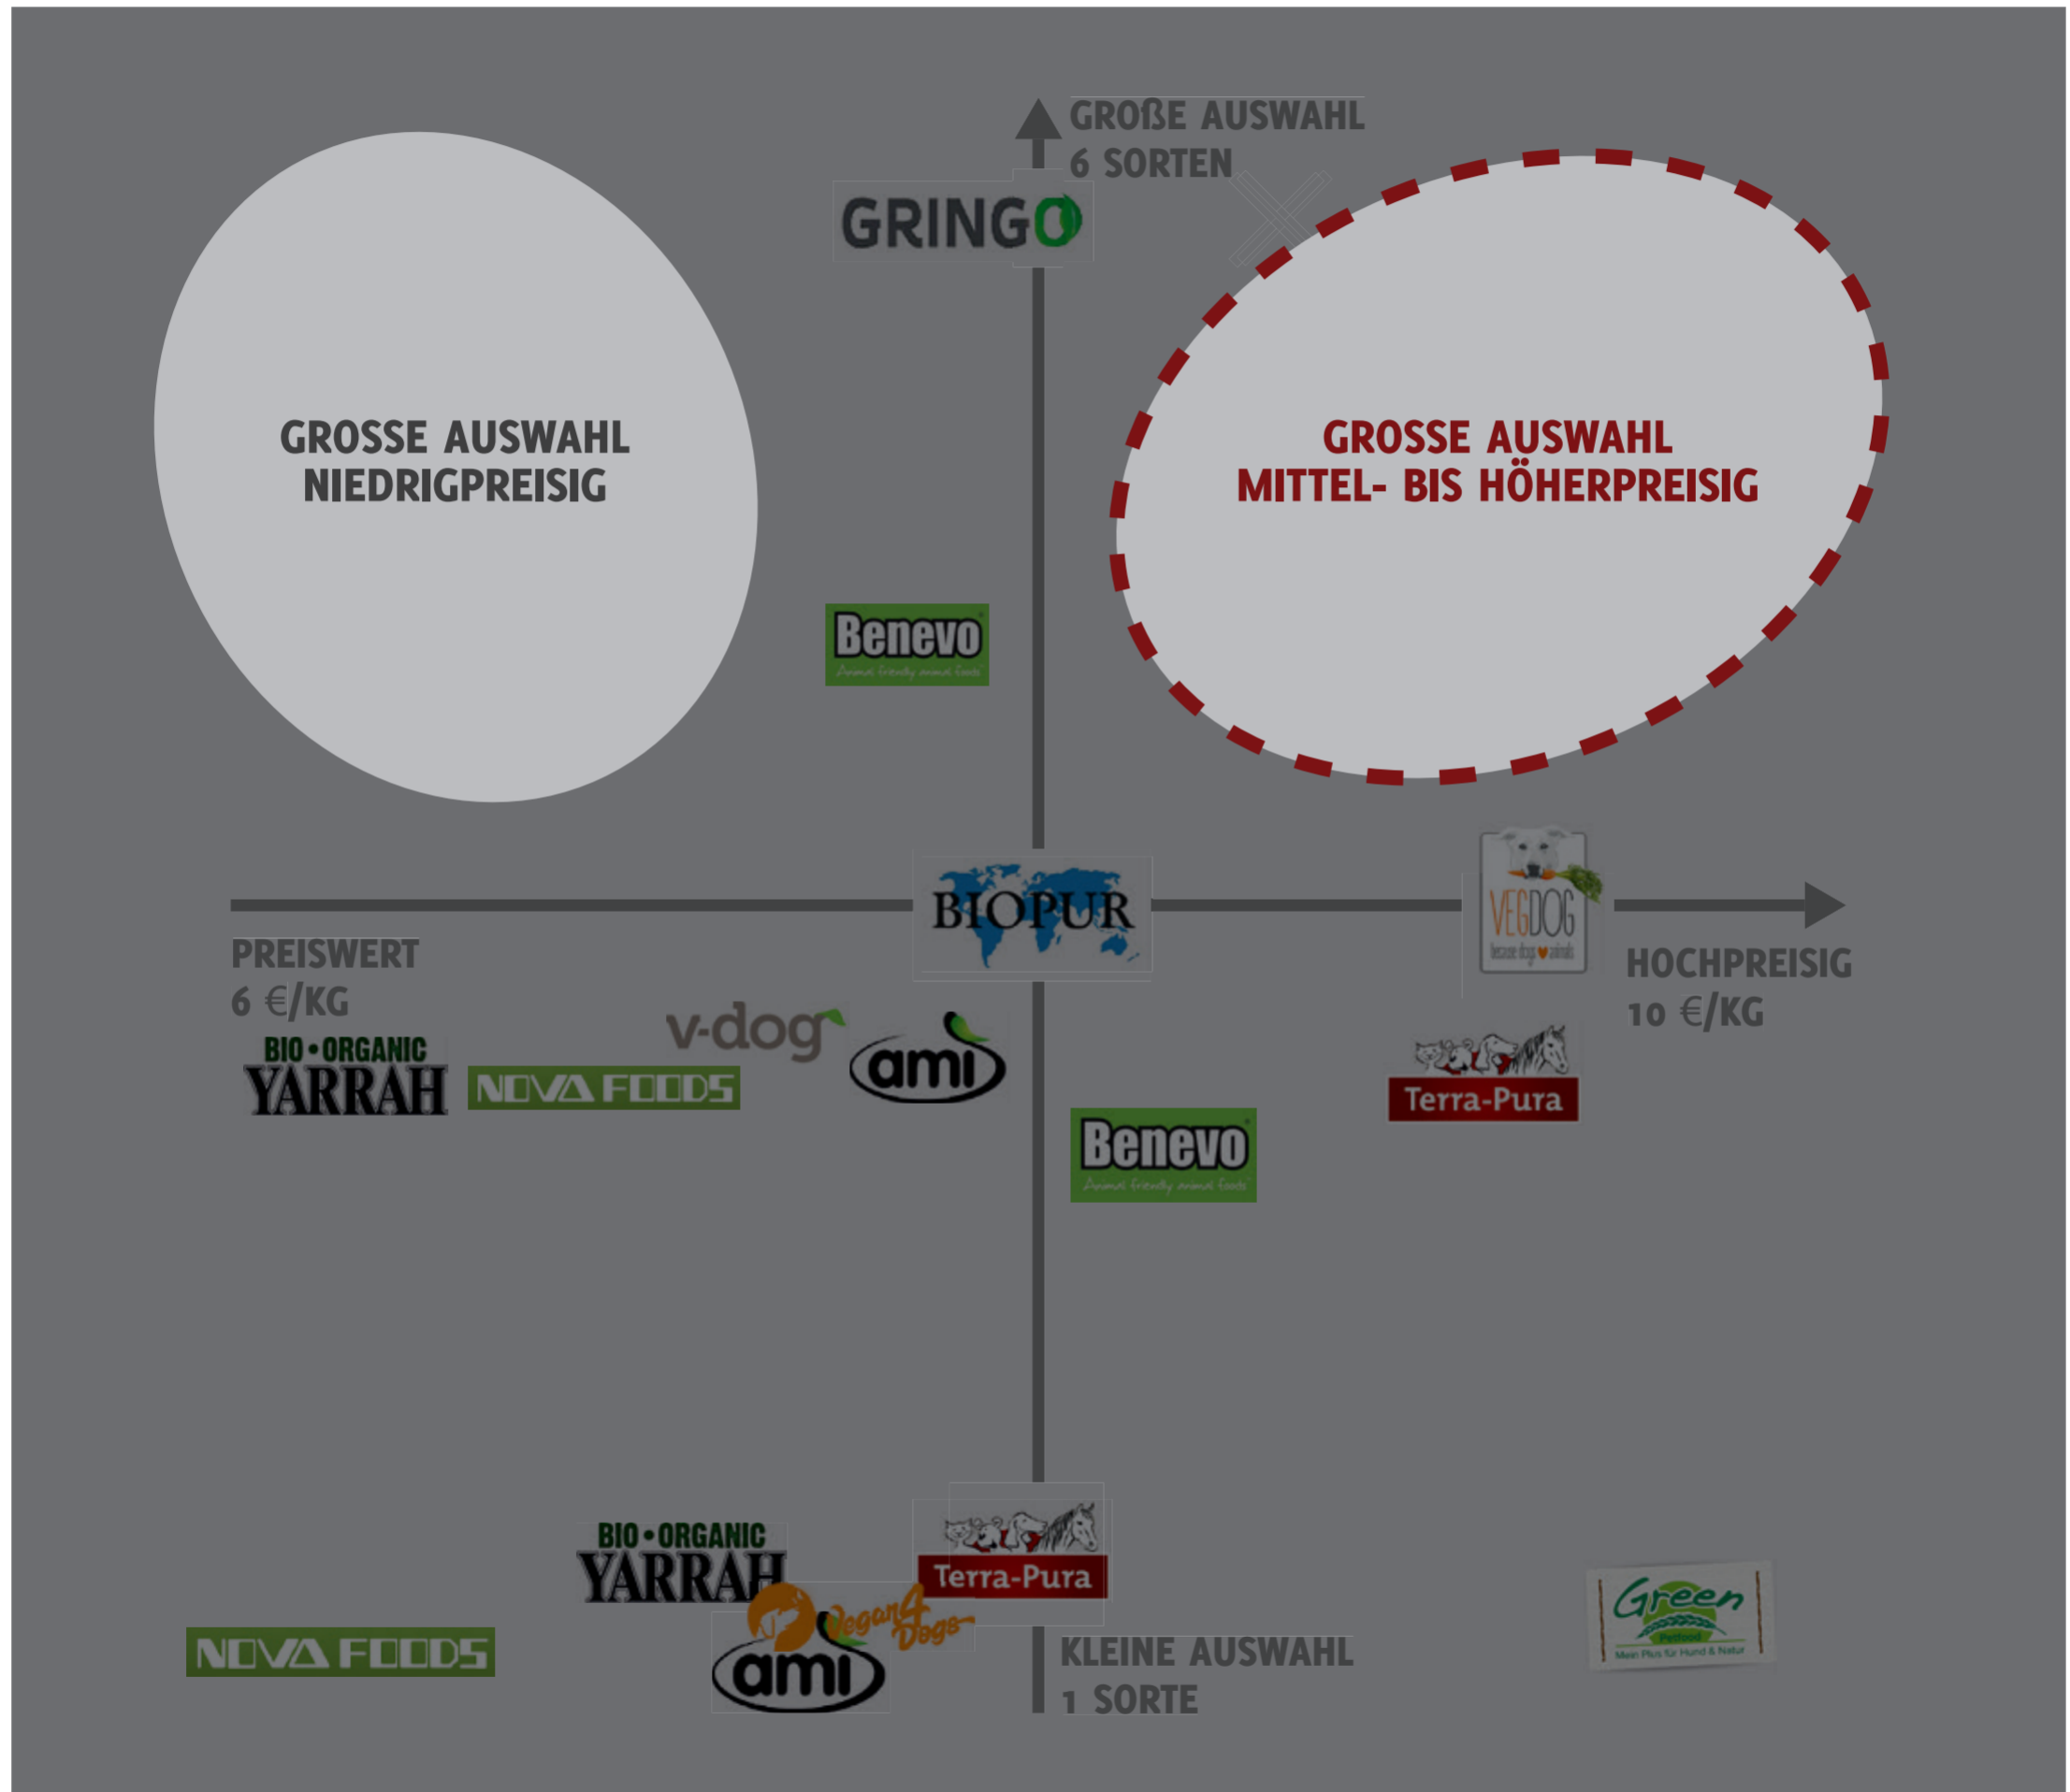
GROßE AUSWAHL
6 SORTEN

GRINGO

GROSSE AUSWAHL
NIEDRIGPREISIG

GROSSE AUSWAHL
MITTEL- BIS HÖHERPREISIG

Benevo
Animal friendly animal foods

BIOPUR

VEGDOG
because dogs ♥ animals

PREISWERT
6 €/KG

HOCHPREISIG
10 €/KG

BIO • ORGANIC
YARRAH

NOVA FOODS

v-dog

ami

Terra-Pura

Benevo
Animal friendly animal foods

BIO • ORGANIC
YARRAH

Terra-Pura

Vegan4Dogs

NOVA FOODS

ami

KLEINE AUSWAHL
1 SORTE

Green
Petfood
Mein Plus für Hund & Natur